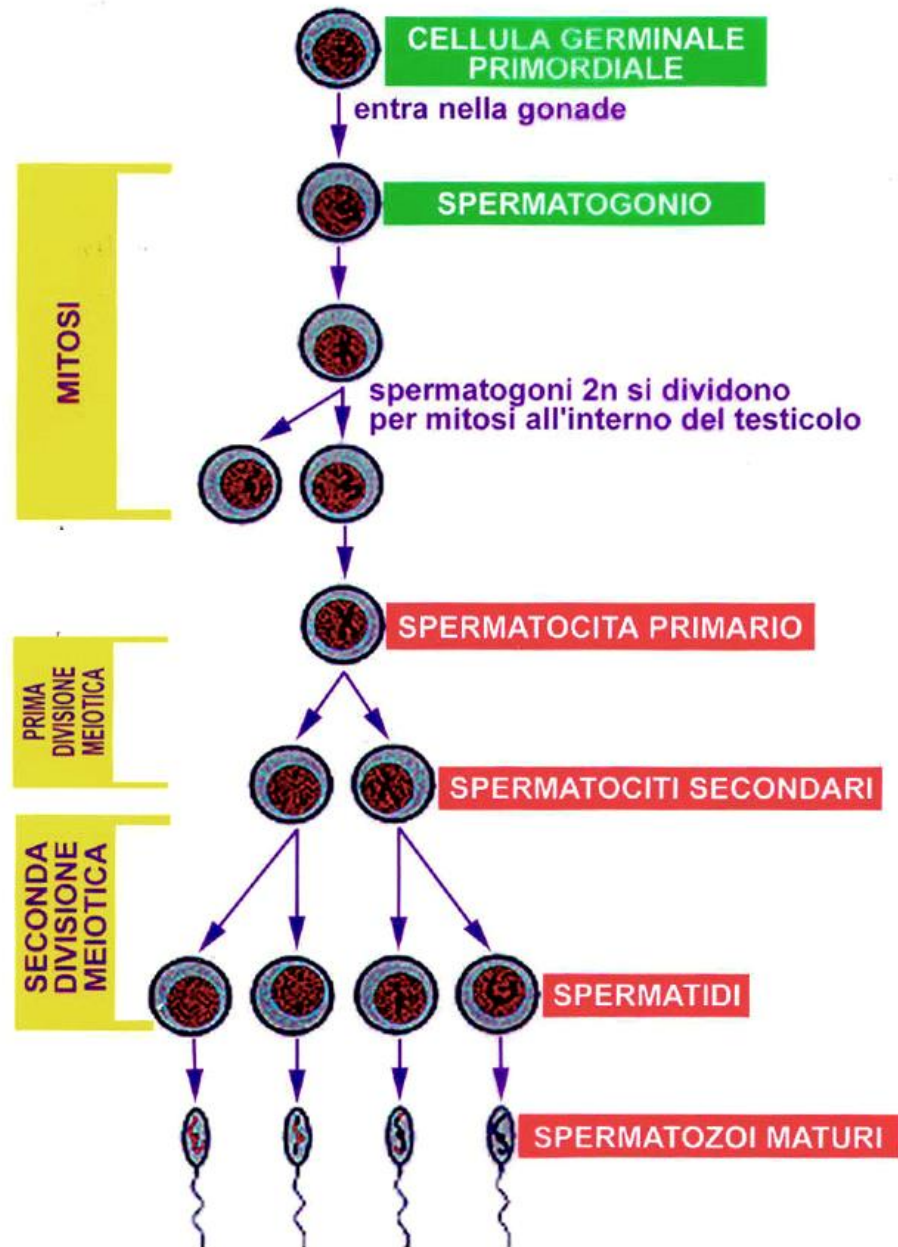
CELLULA GERMINALE PRIMORDIALE

entra nella gonade

MITOSI

SPERMATOGONIO

spermatogoni 2n si dividono per mitosi all'interno del testicolo

PRIMA DIVISIONE MEIOTICA

SPERMATOCITA PRIMARIO

SPERMATOCITI SECONDARI

SECONDA DIVISIONE MEIOTICA

SPERMATIDI

SPERMATOZOI MATURI